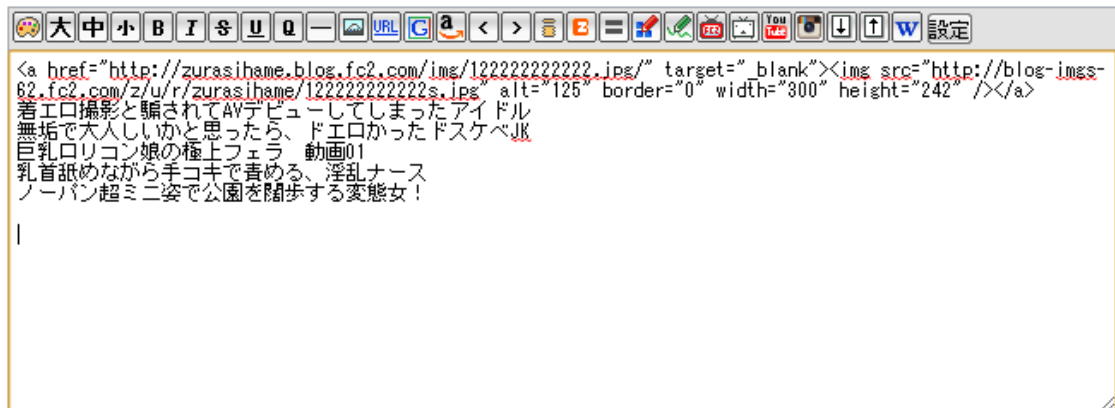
大 中 小 B I S U Q — URL G a < > 設定

<a href="http://zurasihame.blog.fc2.com/img/122222222222.jpg/" target="_blank"><img src="http://blog-imgs-62.fc2.com/z/u/r/zurasihame/122222222222s.jpg" alt="125" border="0" width="300" height="242" /></a>
着エロ撮影と騙されてAVデビューしてしまったアイドル
無垢で大人しいかと思ったら、ドエロかったドスケベJK
巨乳ロリコン娘の極上フェラ　動画01
乳首舐めながら手コキで責める、淫乱ナース
ノーパン超ミニ姿で公園を闊歩する変態女！